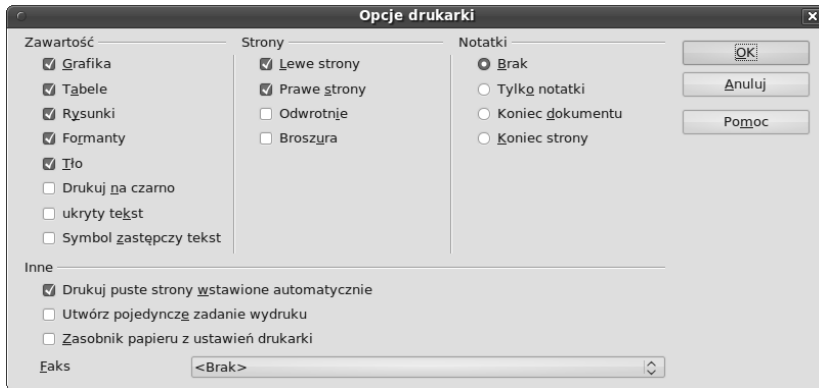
Opcje drukarki

Zawartość
Grafika
Tabele
Rysunki
Formanty
Tło
Drukuj na czarno
ukryty tekst
Symbol zastępczy tekst

Strony
Lewe strony
Prawe strony
Odwrotnie
Broszura

Notatki
Brak
Tylko notatki
Koniec dokumentu
Koniec strony

OK
Anuluj
Pomoc

Inne
Drukuj puste strony wstawione automatycznie
Utwórz pojedyncze zadanie wydruku
Zasobnik papieru z ustawień drukarki

Faks <Brak>